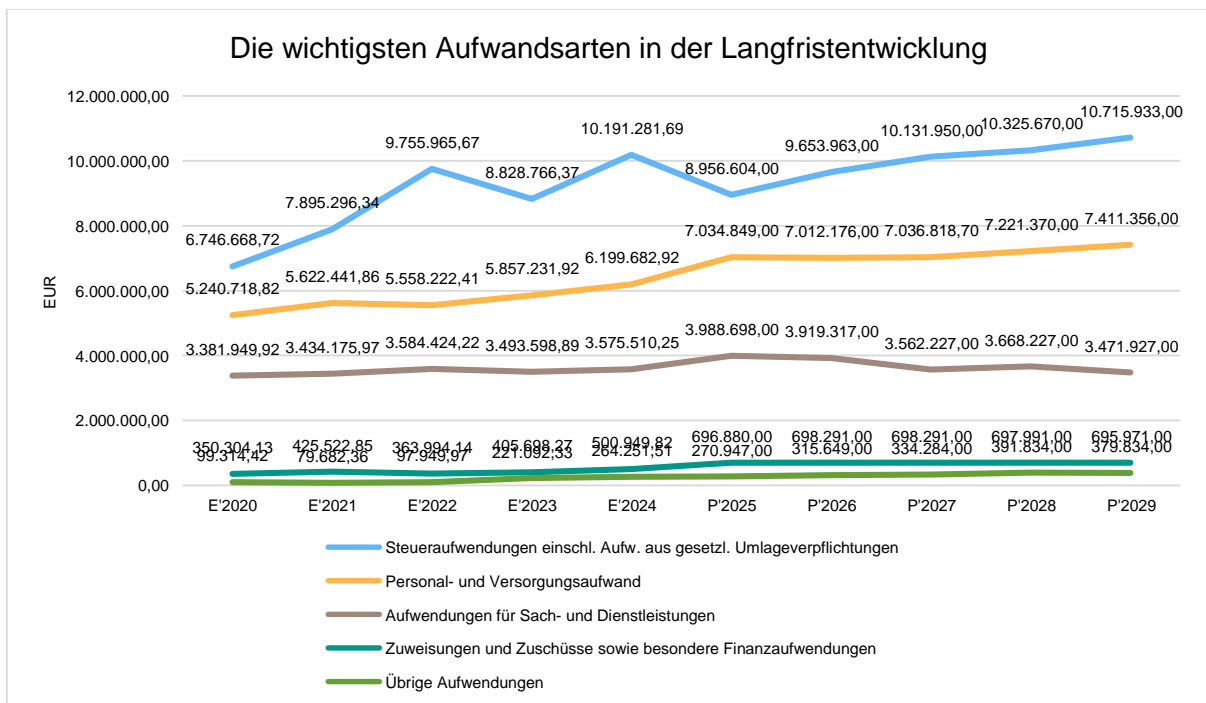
Die wichtigsten Aufwandsarten in der Langfristentwicklung

12.000.000,00
10.000.000,00
8.000.000,00
6.000.000,00
4.000.000,00
2.000.000,00
0,00

EUR

9.755.965,67
10.191.281,69
10.715.933,00
10.325.670,00
10.131.950,00
9.653.963,00
8.956.604,00
8.828.766,37
7.895.296,34
6.746.668,72

7.034.849,00
7.012.176,00
7.036.818,70
7.221.370,00
7.411.356,00
6.199.682,92
5.857.231,92
5.622.441,86
5.558.222,41
5.240.718,82

3.988.698,00
3.919.317,00
3.381.949,92
3.434.175,97
3.584.424,22
3.493.598,89
3.575.510,25
3.562.227,00
3.668.227,00
3.471.927,00

350.304,13
425.522,85
363.994,14
405.698,27
500.949,82
696.880,00
698.291,00
698.291,00
697.991,00
695.971,00
99.314,42
79.682,36
97.949,97
221.092,33
264.251,51
270.947,00
315.649,00
334.284,00
391.834,00
379.834,00

E'2020
E'2021
E'2022
E'2023
E'2024
P'2025
P'2026
P'2027
P'2028
P'2029

Steueraufwendungen einschl. Aufw. aus gesetzl. Umlageverpflichtungen
Personal- und Versorgungsaufwand
Aufwendungen für Sach- und Dienstleistungen
Zuweisungen und Zuschüsse sowie besondere Finanzaufwendungen
Übrige Aufwendungen